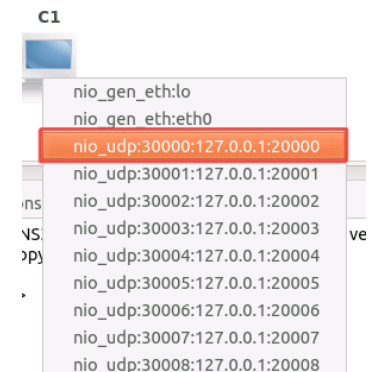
C1

nio_gen_eth:lo
nio_gen_eth:eth0
nio_udp:30000:127.0.0.1:20000
nio_udp:30001:127.0.0.1:20001
nio_udp:30002:127.0.0.1:20002
nio_udp:30003:127.0.0.1:20003
nio_udp:30004:127.0.0.1:20004
nio_udp:30005:127.0.0.1:20005
nio_udp:30006:127.0.0.1:20006
nio_udp:30007:127.0.0.1:20007
nio_udp:30008:127.0.0.1:20008

ons
NS
opy
ve